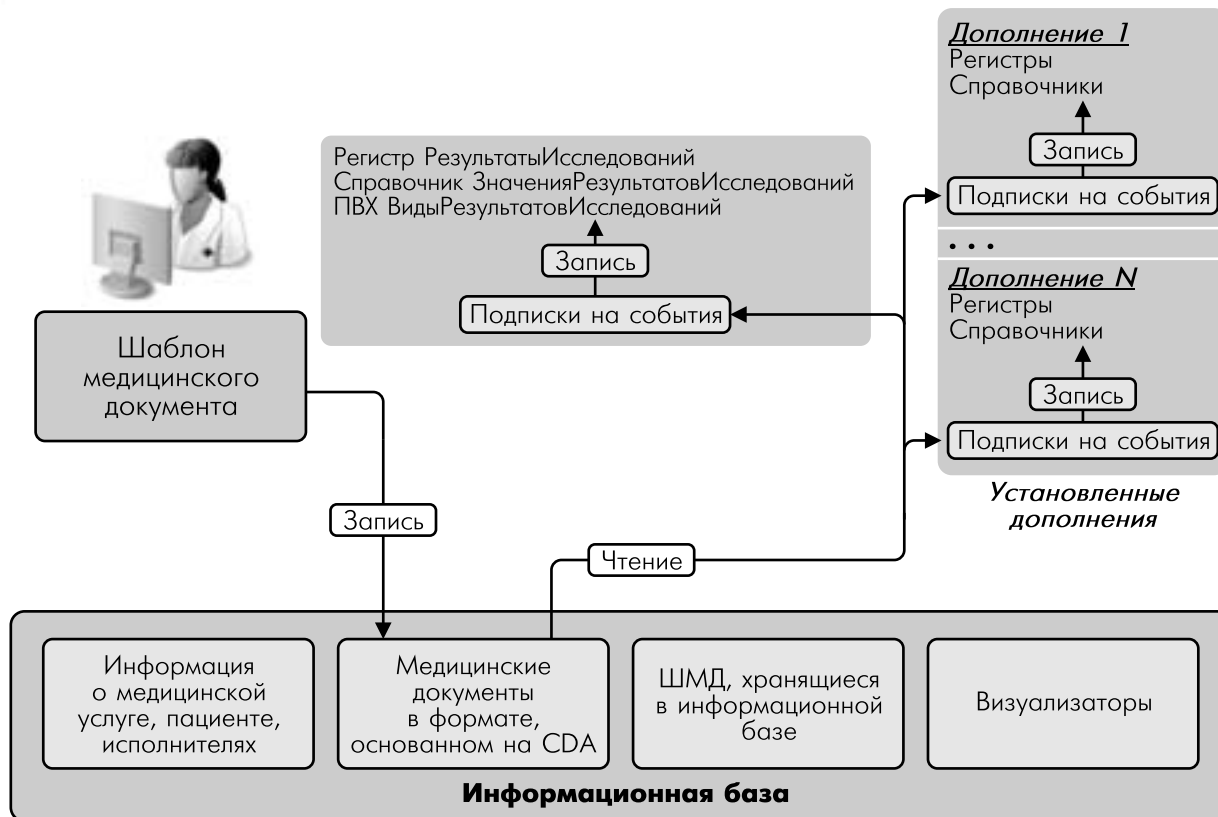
Дополнение 1
Регистры
Справочники

Запись

Подписки на события

. . .

Дополнение N
Регистры
Справочники

Запись

Подписки на события

Установленные дополнения

Регистр РезультатыИсследований
Справочник ЗначенияРезультатовИсследований
ПВХ ВидыРезультатовИсследований

Запись

Подписки на события

Шаблон медицинского документа

Запись

Чтение

Информация о медицинской услуге, пациенте, исполнителях

Медицинские документы в формате, основанном на CDA

ШМД, хранящиеся в информационной базе

Визуализаторы

Информационная база